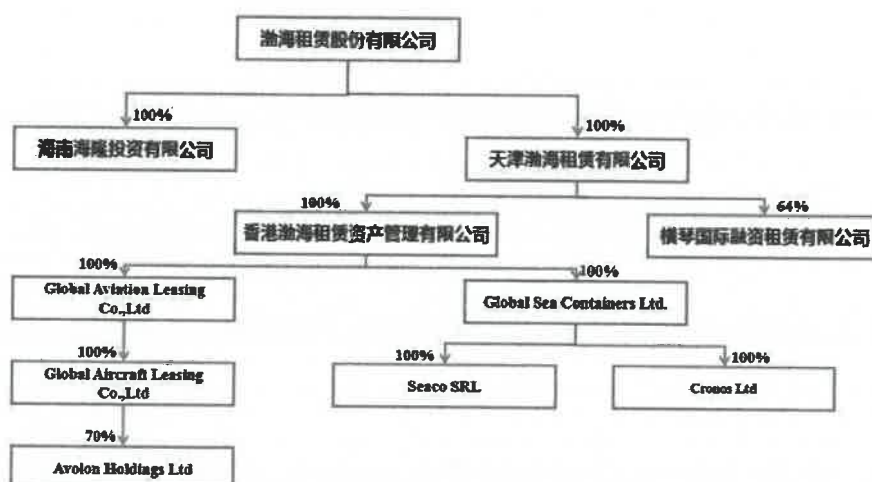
渤海租赁股份有限公司

100%

海南海航投资有限公司

100%

天津渤海租赁有限公司

100%

香港渤海租赁资产管理有限公司

64%

横琴国际融资租赁有限公司

100%

Global Aviation Leasing Co.,Ltd

100%

Global Sea Containers Ltd.

100%

Global Aircraft Leasing Co.,Ltd

100%

Seaco SRL

100%

Cronos Ltd

70%

Avolon Holdings Ltd